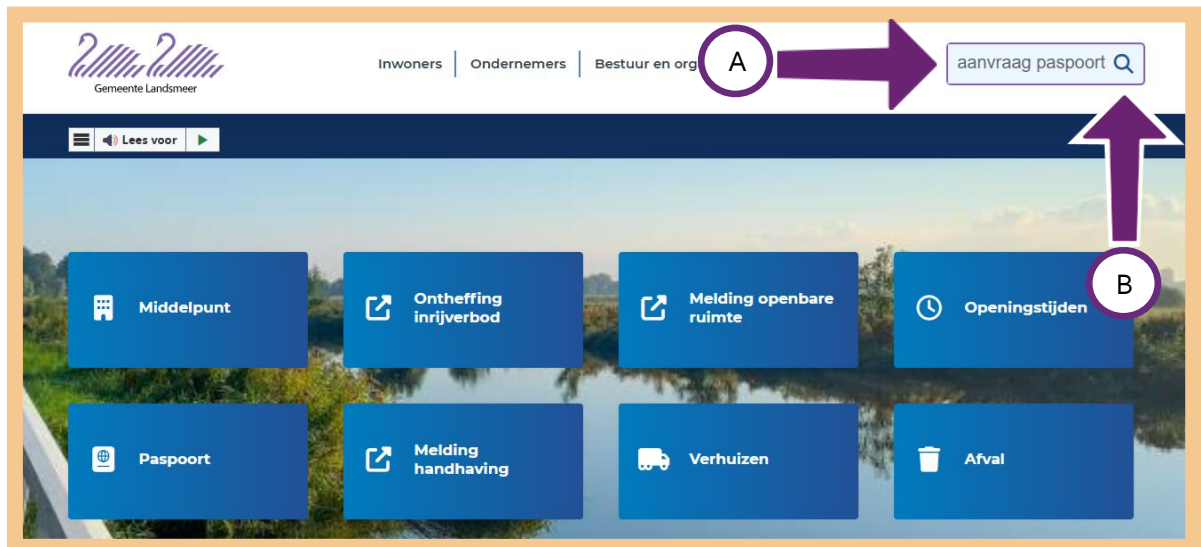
Gemeente Landsmeer

Inwoners | Ondernemers | Bestuur en org

A

aanvraag paspoort

B

Lees voor

Middelpunt

Ontheffing inrijverbod

Melding openbare ruimte

Openingstijden

Paspoort

Melding handhaving

Verhuizen

Afval